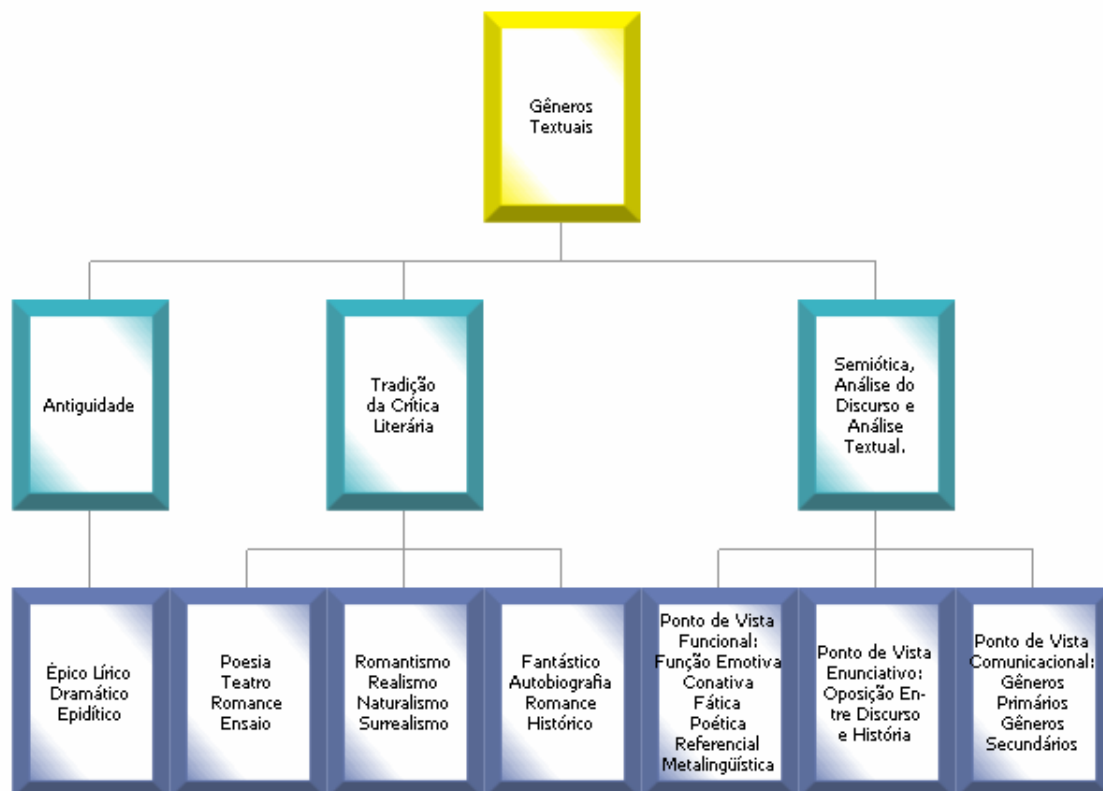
Gêneros Textuais

Antiguidade

Tradição da Crítica Literária

Semiótica, Análise do Discurso e Análise Textual.

Épico Lírico Dramático Epidítico

Poesia Teatro Romance Ensaio

Romantismo Realismo Naturalismo Surrealismo

Fantástico Autobiografia Romance Histórico

Ponto de Vista Funcional: Função Emotiva Conativa Fática Poética Referencial Metalingüística

Ponto de Vista Enunciativo: Oposição Entre Discurso e História

Ponto de Vista Comunicacional: Gêneros Primários Gêneros Secundários